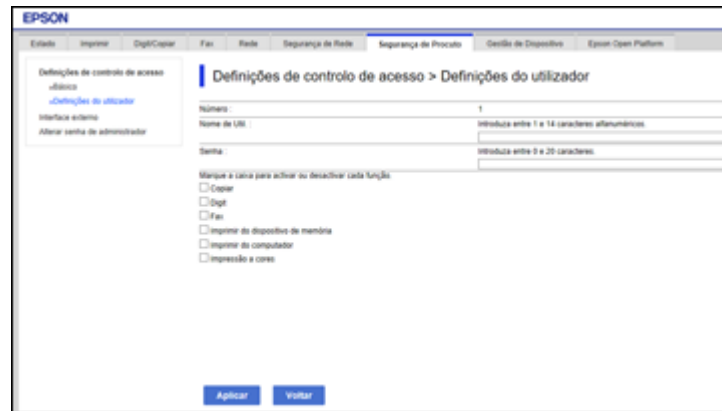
EPSON

Estado | Imprimir | Digit/Copiar | Fax | Rede | Segurança de Rede | Segurança de Produto | Gestão de Dispositivo | Epson Open Platform

Definições de controlo de acesso
»Básico
»Definições do utilizador
Interface externo
Alterar senha de administrador

Definições de controlo de acesso > Definições do utilizador

Número : 1
Nome de Uti : Introduza entre 1 e 14 caracteres alfanuméricos.
Senha : Introduza entre 0 e 20 caracteres.

Marque a caixa para activar ou desactivar cada função.
Copiar
Digit
Fax
Imprimir do dispositivo de memória
Imprimir do computador
Impressão a cores

Aplicar
Voltar